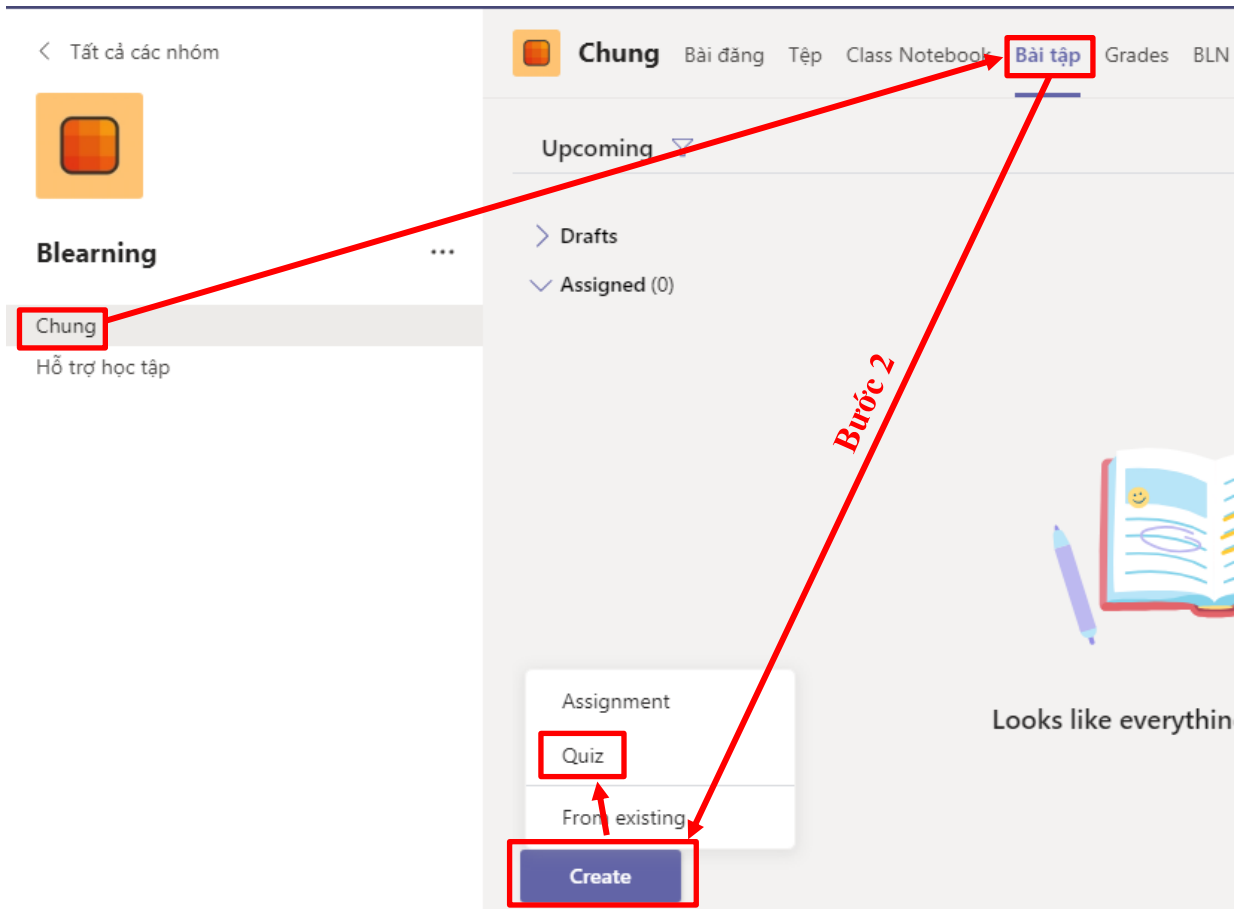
< Tất cả các nhóm

Blearning ...

Chung

Hỗ trợ học tập

Chung Bài đăng Tệp Class Notebook Bài tập Grades BLN

Upcoming

Drafts

Assigned (0)

Bước 2

Looks like everythin

Assignment

Quiz

From existing

Create